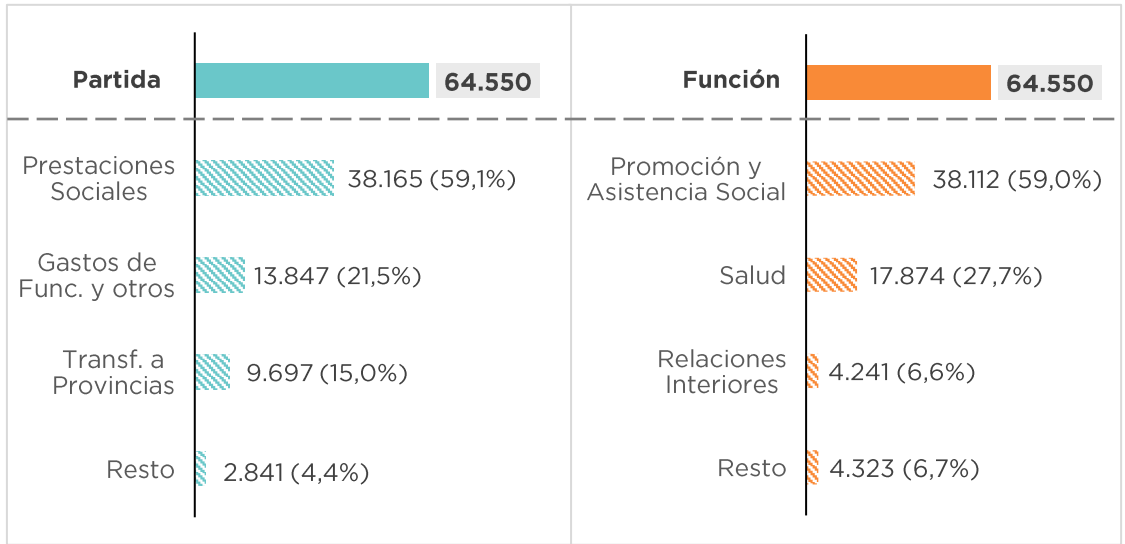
Partida 64.550

Prestaciones Sociales 38.165 (59,1%)

Gastos de Func. y otros 13.847 (21,5%)

Transf. a Provincias 9.697 (15,0%)

Resto 2.841 (4,4%)

Función 64.550

Promoción y Asistencia Social 38.112 (59,0%)

Salud 17.874 (27,7%)

Relaciones Interiores 4.241 (6,6%)

Resto 4.323 (6,7%)